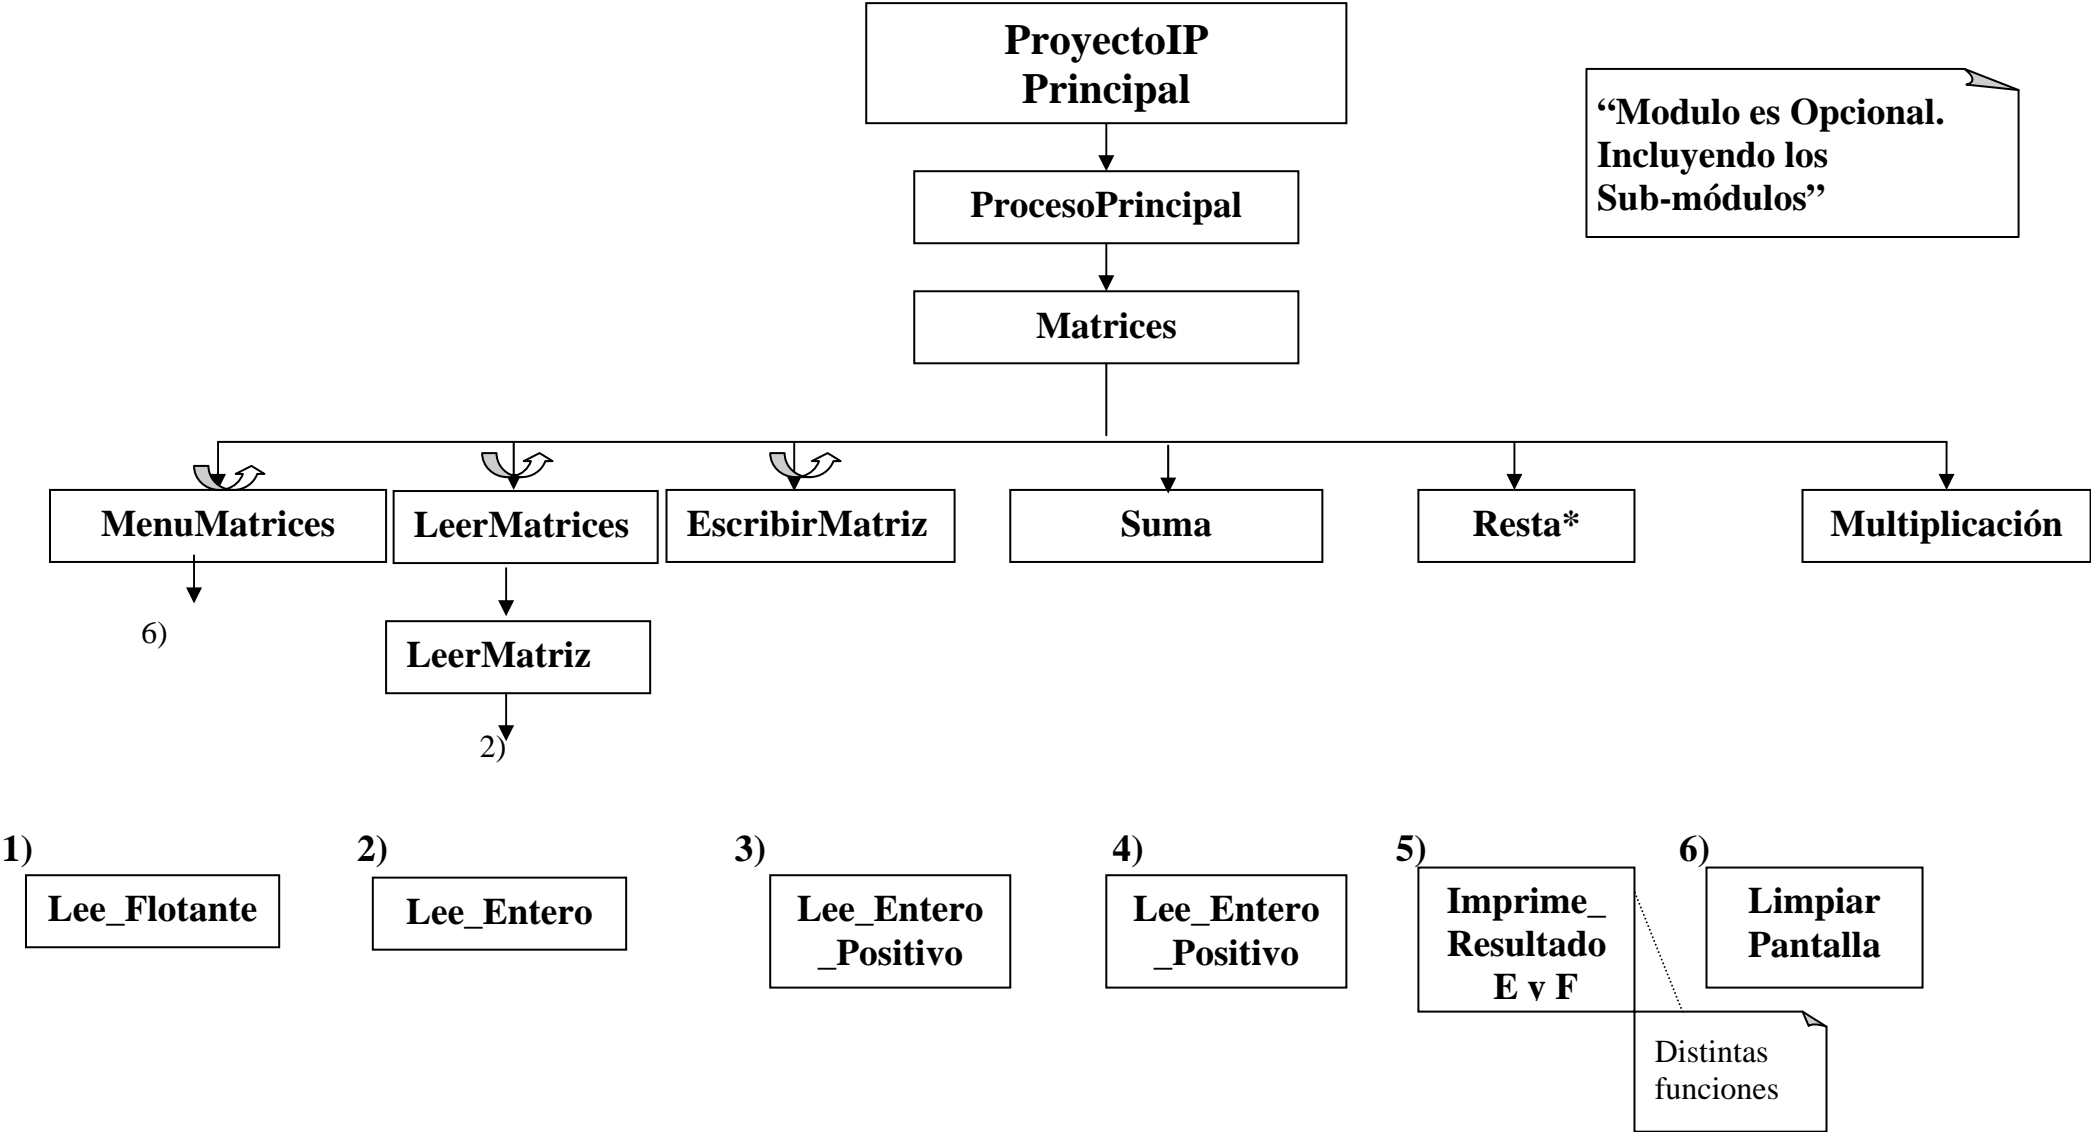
ProyectoIP
Principal

"Modulo es Opcional. Incluyendo los Sub-módulos"

ProcesoPrincipal

Matrices

MenuMatrices

LeerMatrices

EscribirMatriz

Suma

Resta*

Multiplicación

6)

LeerMatriz

2)

1)
Lee_Flotante

2)
Lee_Entero

3)
Lee_Entero
_Positivo

4)
Lee_Entero
_Positivo

5)
Imprime_
Resultado
E y F

Distintas funciones

6)
Limpiar
Pantalla